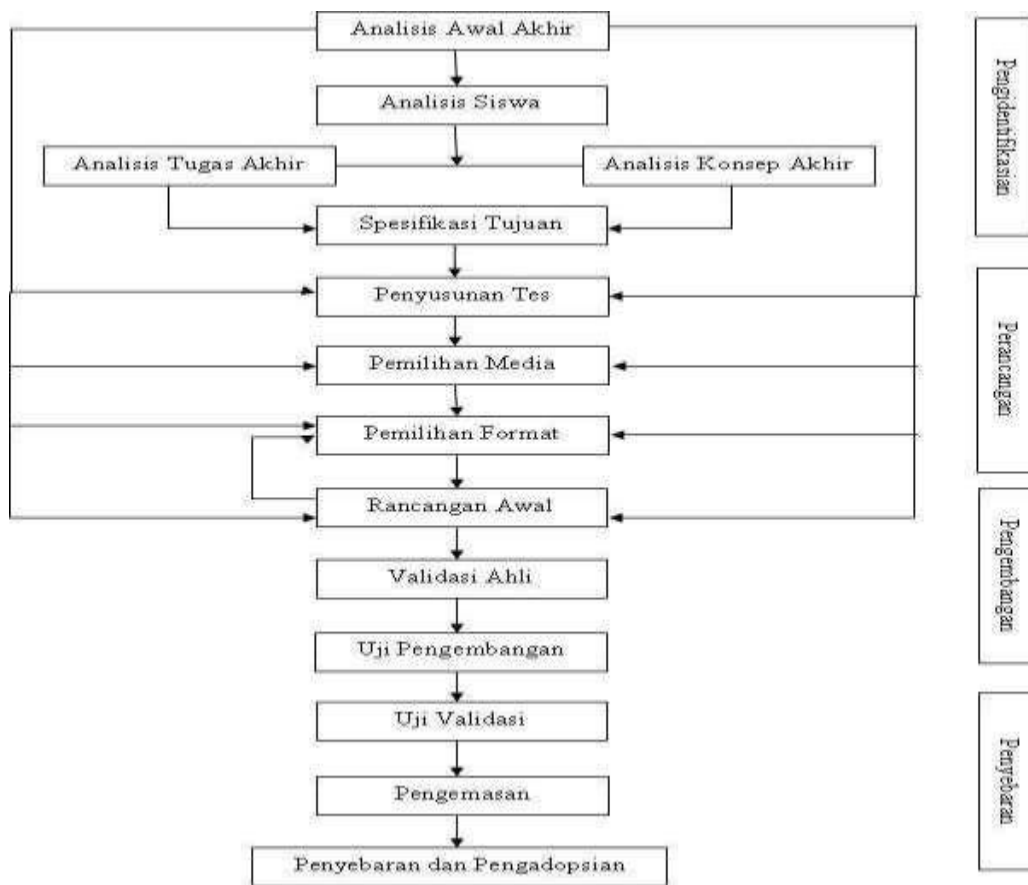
Analisis Awal Akhir

Analisis Siswa

Analisis Tugas Akhir

Analisis Konsep Akhir

Spesifikasi Tujuan

Penyusunan Tes

Pemilihan Media

Pemilihan Format

Rancangan Awal

Validasi Ahli

Uji Pengembangan

Uji Validasi

Pengemasan

Penyebaran dan Pengadopsian

Pengidentifikasian

Perancangan

Pengembangan

Penyebaran